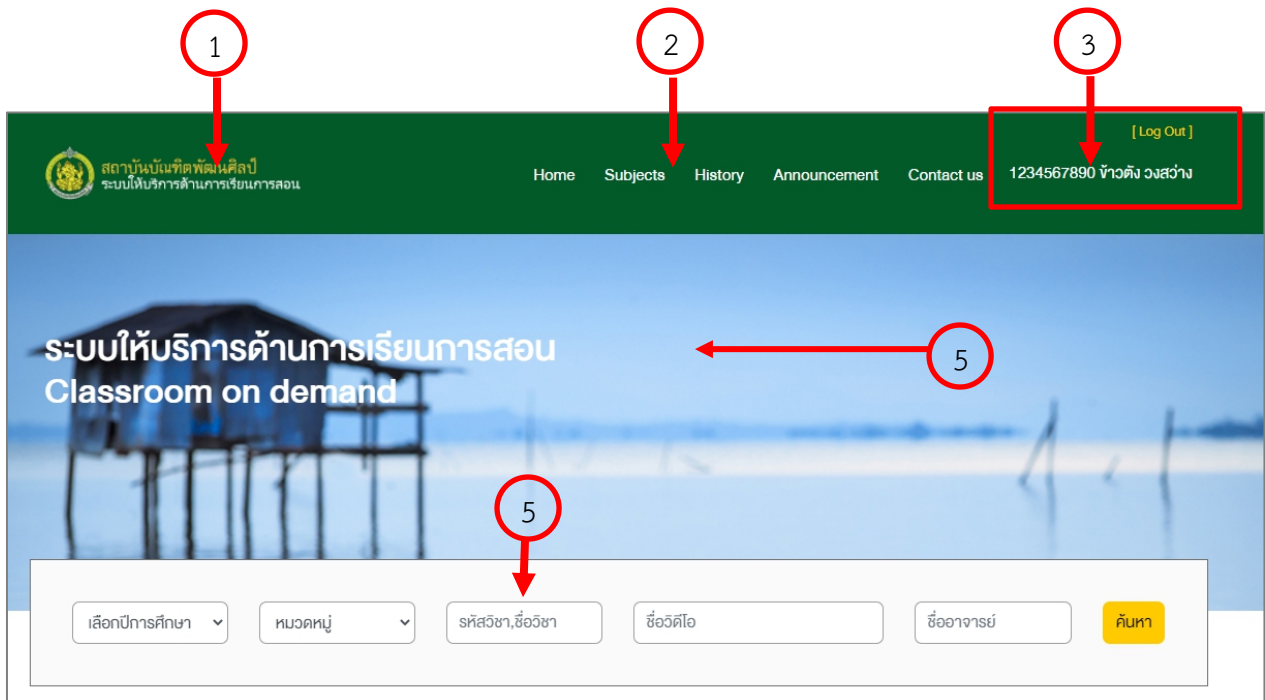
1

2

3

สถาบันบัณฑิตพัฒนศิลป์
ระบบให้บริการด้านการเรียนการสอน

Home Subjects History Announcement Contact us

[ Log Out ]

1234567890 ข้าวตัง วงสว่าง

ระบบให้บริการด้านการเรียนการสอน
Classroom on demand

5

5

เลือกปีการศึกษา

หมวดหมู่

รหัสวิชา,ชื่อวิชา

ชื่อวิดีโอ

ชื่ออาจารย์

ค้นหา